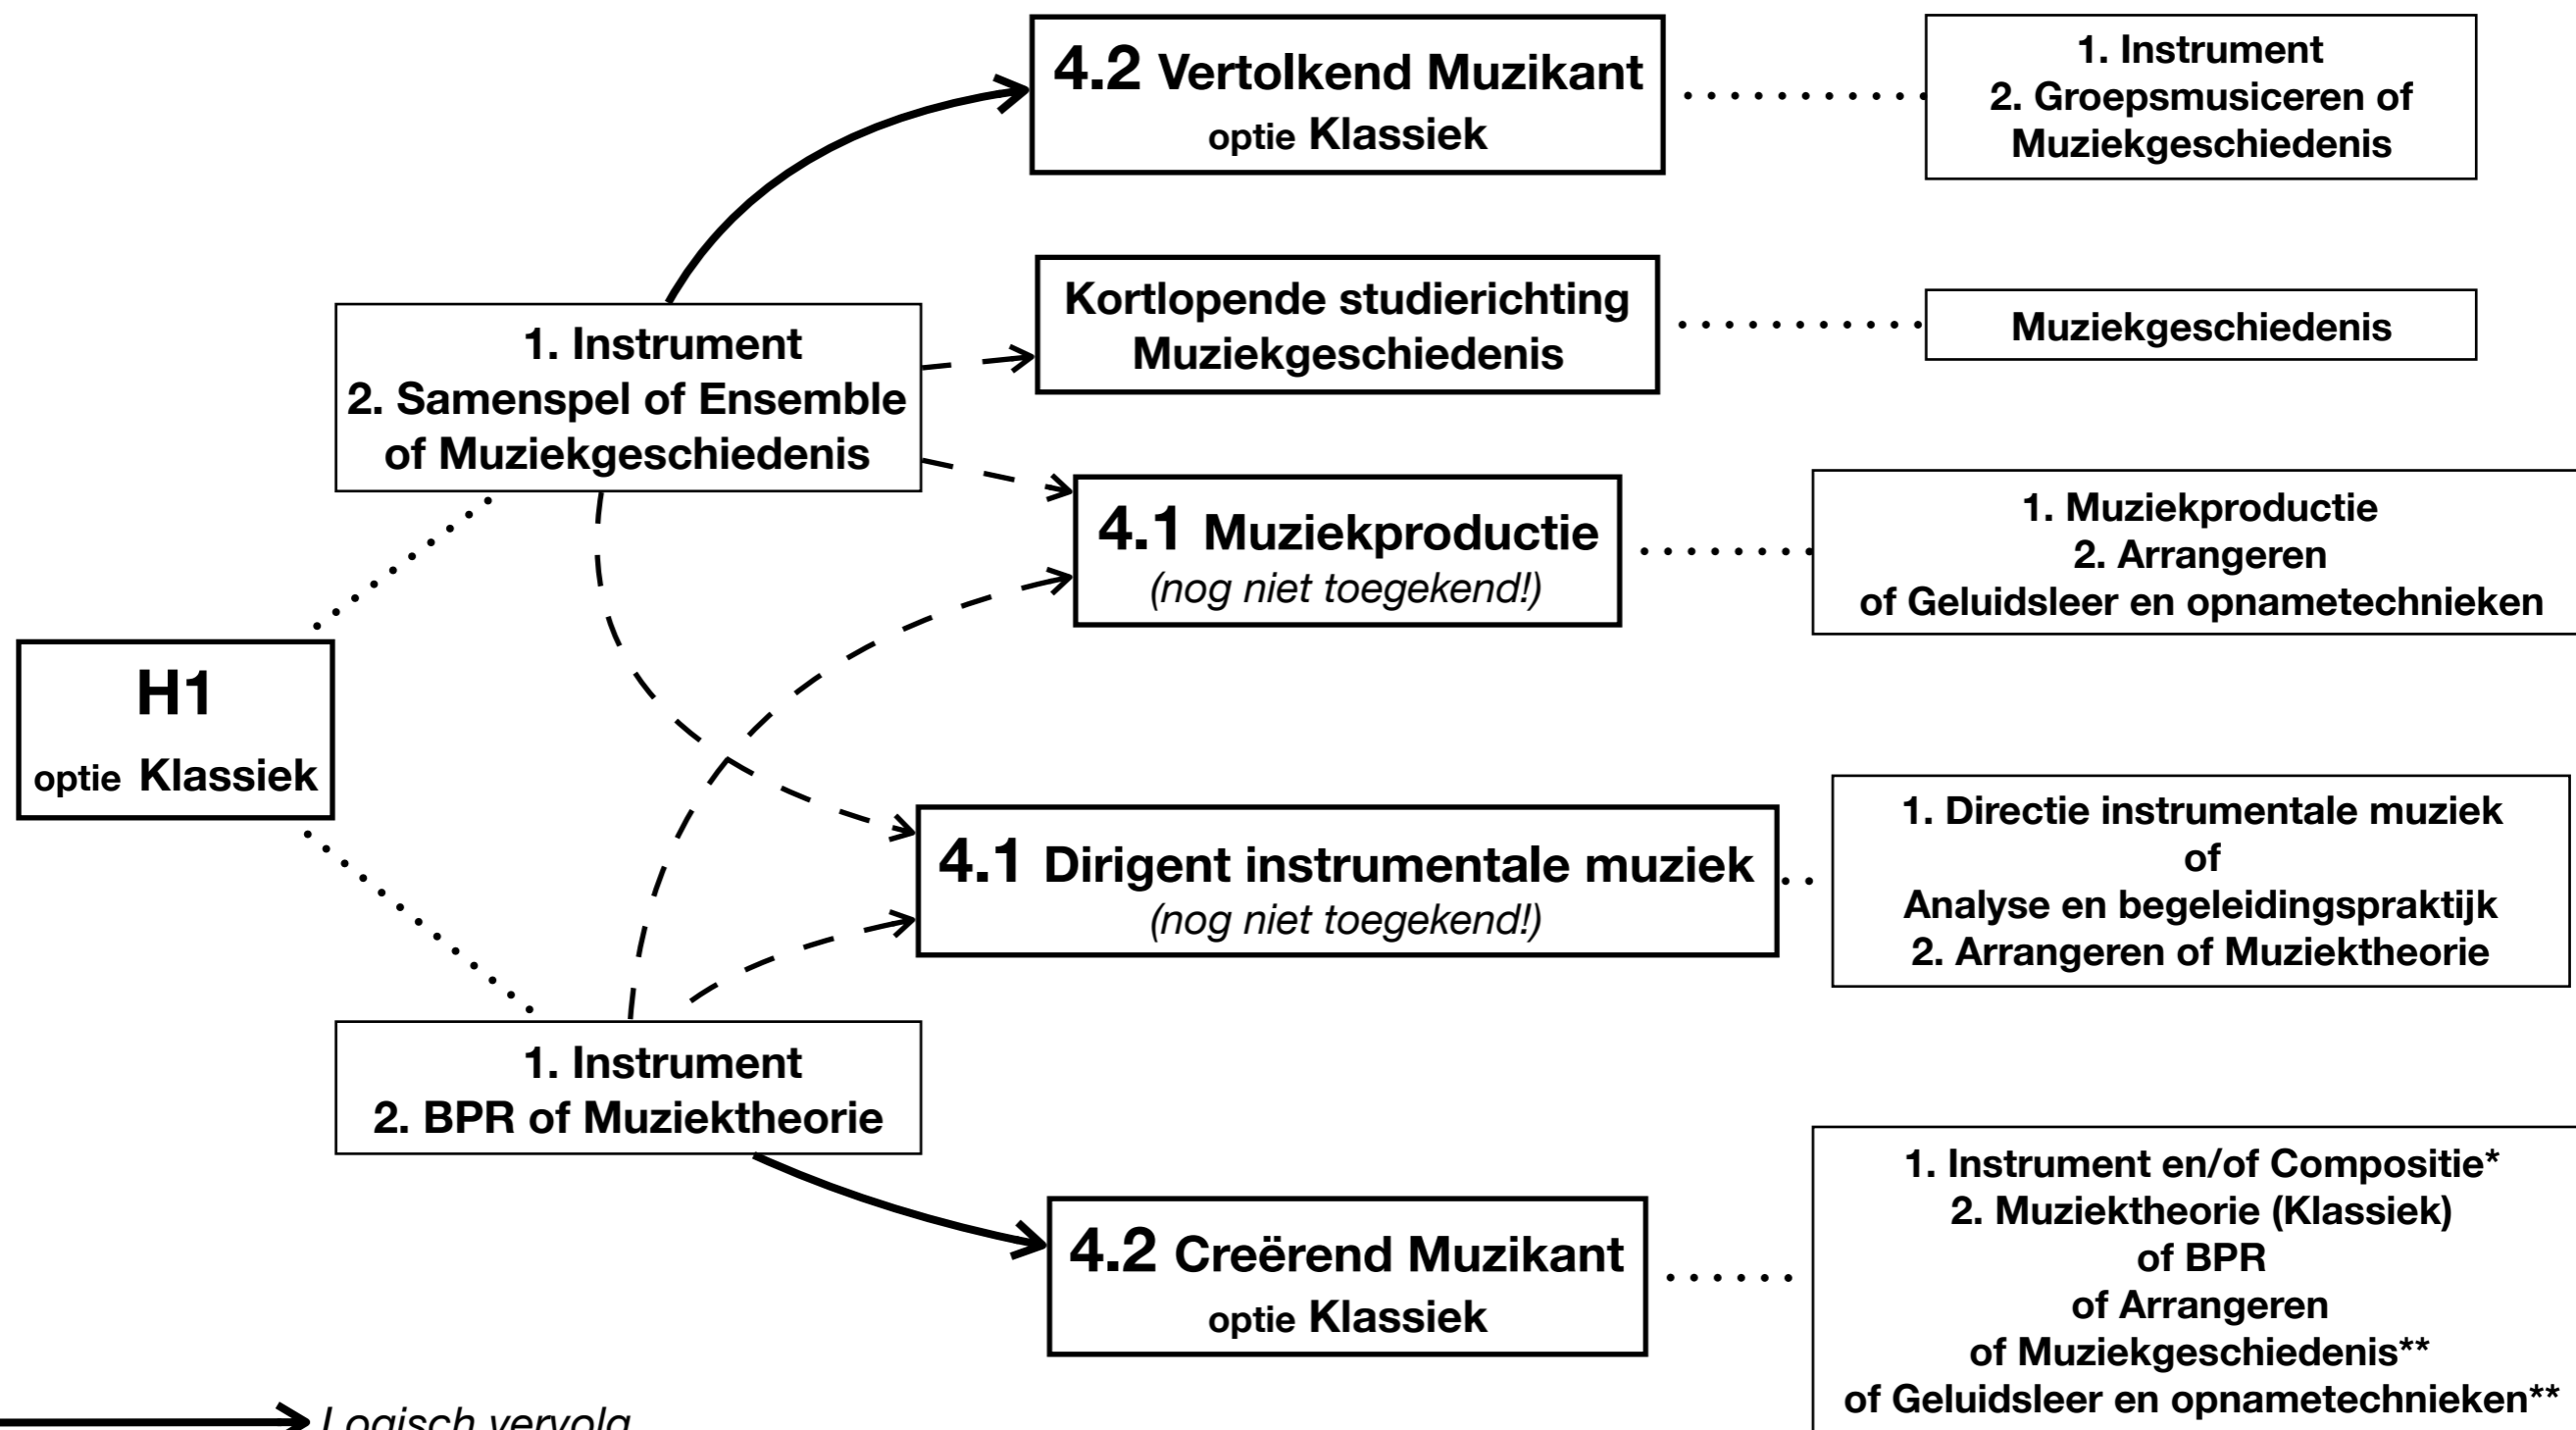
4.2 Vertolkend Muzikant
optie Klassiek

1. Instrument
2. Groepsmusiceren of Muziekgeschiedenis

Kortlopende studierichting Muziekgeschiedenis

Muziekgeschiedenis

1. Instrument
2. Samenspel of Ensemble of Muziekgeschiedenis

4.1 Muziekproductie
(nog niet toegekend!)

1. Muziekproductie
2. Arrangeren
of Geluidsleer en opnametechnieken

H1
optie Klassiek

4.1 Dirigent instrumentale muziek
(nog niet toegekend!)

1. Directie instrumentale muziek
of
Analyse en begeleidingspraktijk
2. Arrangeren of Muziektheorie

1. Instrument
2. BPR of Muziektheorie

4.2 Creërend Muzikant
optie Klassiek

1. Instrument en/of Compositie*
2. Muziektheorie (Klassiek)
of BPR
of Arrangeren
of Muziekgeschiedenis**
of Geluidsleer en opnametechnieken**

Logisch vervolg